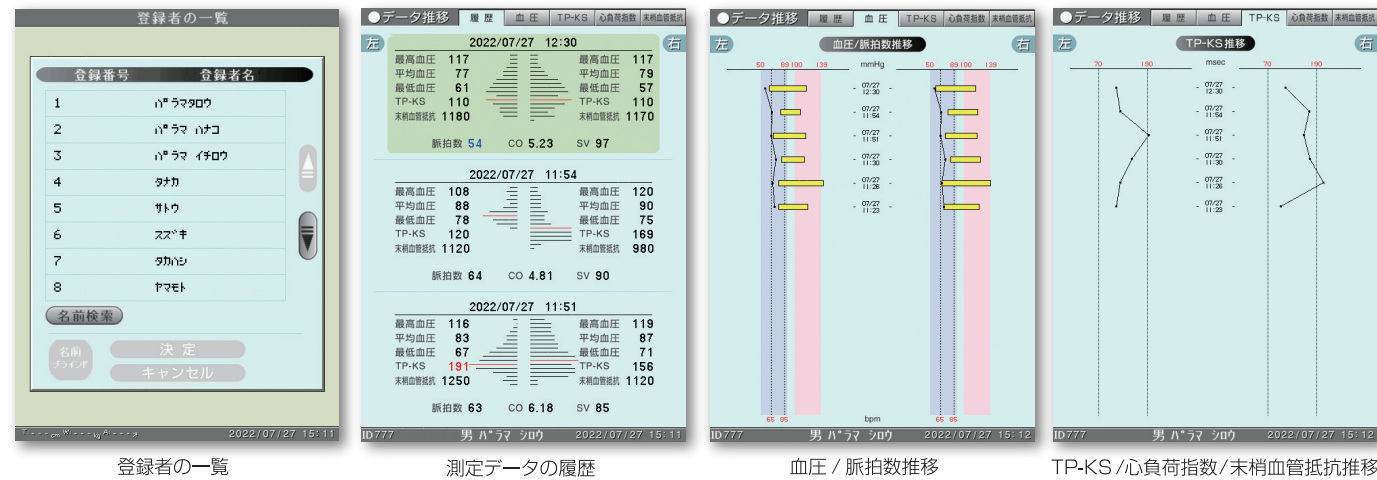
登録者の一覧

登録番号 登録者名

| | |
|---|---|
| 1 | ﾊﾟﾗﾏﾀﾛｳ |
| 2 | ﾊﾟﾗﾏ ﾊﾅｺ |
| 3 | ﾊﾟﾗﾏ ｲﾁﾛｳ |
| 4 | ﾀﾅｶ |
| 5 | ｻﾄｳ |
| 6 | ｽｽﾞｷ |
| 7 | ﾀｶﾊｼ |
| 8 | ﾔﾏﾓﾄ |

名前検索

名前ブラインド 決 定 キャンセル

T cm W kg A 2022/07/27 15:11

登録者の一覧

●データ推移 履 歴 血 圧 TP-KS 心負荷指数 末梢血管抵抗

左 右

2022/07/27 12:30
最高血圧 117 最高血圧 117
平均血圧 77 平均血圧 79
最低血圧 61 最低血圧 57
TP-KS 110 TP-KS 110
末梢血管抵抗 1180 末梢血管抵抗 1170
脈拍数 54 CO 5.23 SV 97

2022/07/27 11:54
最高血圧 108 最高血圧 120
平均血圧 88 平均血圧 90
最低血圧 78 最低血圧 75
TP-KS 120 TP-KS 169
末梢血管抵抗 1120 末梢血管抵抗 980
脈拍数 64 CO 4.81 SV 90

2022/07/27 11:51
最高血圧 116 最高血圧 119
平均血圧 83 平均血圧 87
最低血圧 67 最低血圧 71
TP-KS 191 TP-KS 156
末梢血管抵抗 1250 末梢血管抵抗 1120
脈拍数 63 CO 6.18 SV 85

ID777 男 ﾊﾟﾗﾏ ｼﾛｳ 2022/07/27 15:11

測定データの履歴

●データ推移 履 歴 血 圧 TP-KS 心負荷指数 末梢血管抵抗

左 血圧/脈拍数推移 右

50 89 100 139 mmHg 50 89 100 139

07/27 12:30
07/27 11:54
07/27 11:51
07/27 11:30
07/27 11:26
07/27 11:23

65 95 bpm 65 95

ID777 男 ﾊﾟﾗﾏ ｼﾛｳ 2022/07/27 15:12

血圧 / 脈拍数推移

●データ推移 履 歴 血 圧 TP-KS 心負荷指数 末梢血管抵抗

左 TP-KS推移 右

70 190 msec 70 190

07/27 12:30
07/27 11:54
07/27 11:51
07/27 11:30
07/27 11:26
07/27 11:23

ID777 男 ﾊﾟﾗﾏ ｼﾛｳ 2022/07/27 15:12

TP-KS /心負荷指数/末梢血管抵抗推移